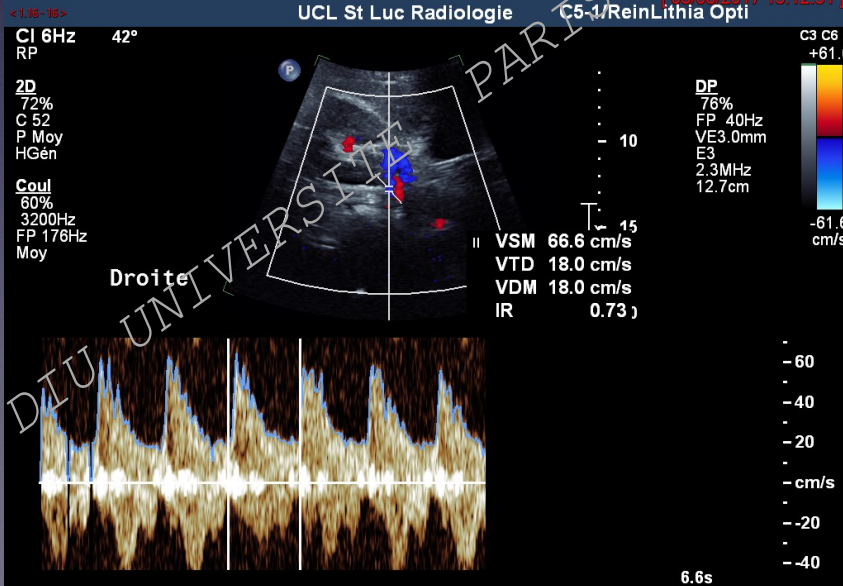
< 1.36 - 16 >
UCL St Luc Radiologie
C5-1/ReinLithia Opti
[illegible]
CI 6Hz
42°
RP
2D
72%
C 52
P Moy
HGén
Coul
60%
3200Hz
FP 176Hz
Moy
P
10
15
DP
76%
FP 40Hz
VE3.0mm
E3
2.3MHz
12.7cm
C3 C6
+61.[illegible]
-61.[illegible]
cm/s
VSM 66.6 cm/s
VTD 18.0 cm/s
VDM 18.0 cm/s
IR 0.73
Droite
DIU UNIVERSITE PARIS
-60
-40
-20
-cm/s
--20
--40
6.6s